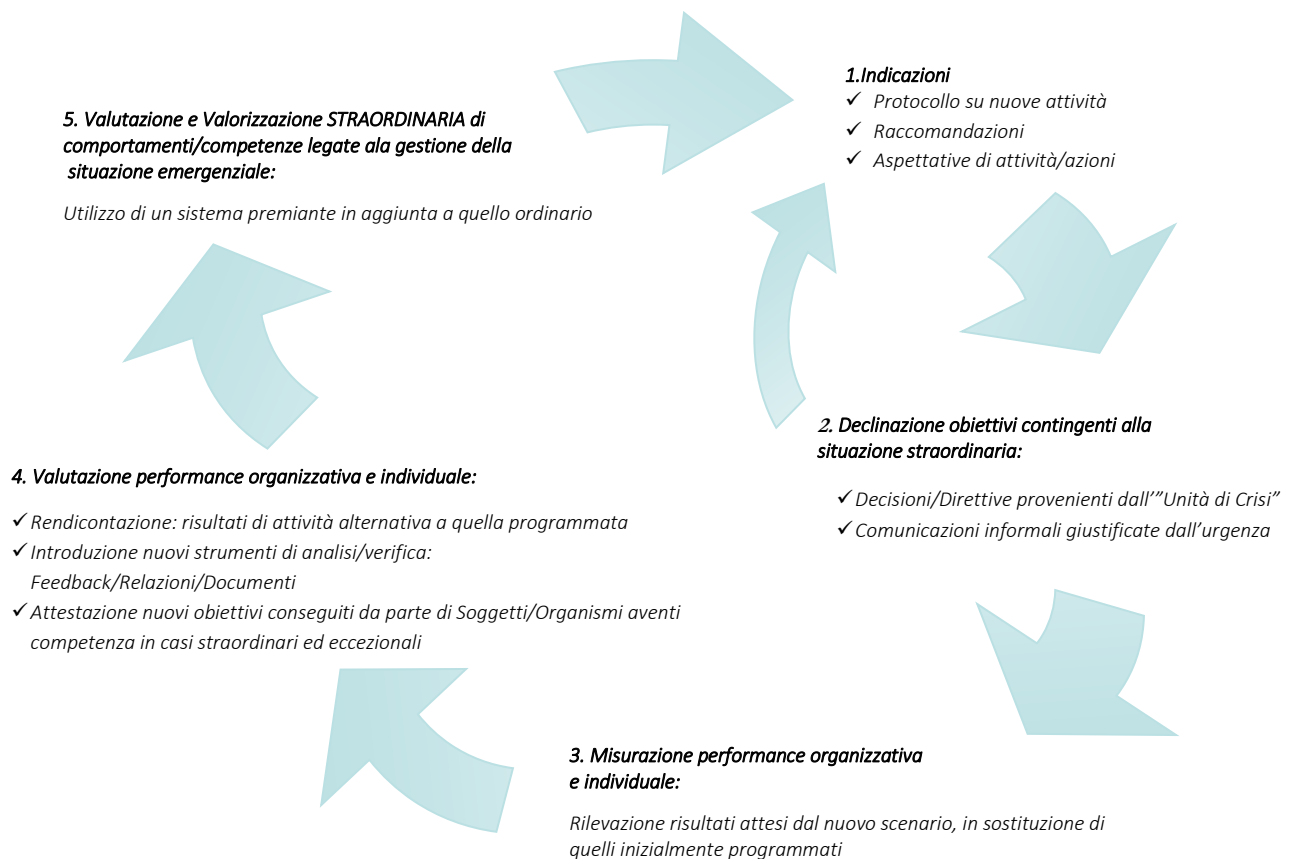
1.Indicazioni
✓ Protocollo su nuove attività
✓ Raccomandazioni
✓ Aspettative di attività/azioni

2. Declinazione obiettivi contingenti alla situazione straordinaria:

✓Decisioni/Direttive provenienti dall'"Unità di Crisi"
✓Comunicazioni informali giustificate dall'urgenza

3. Misurazione performance organizzativa e individuale:

Rilevazione risultati attesi dal nuovo scenario, in sostituzione di quelli inizialmente programmati

4. Valutazione performance organizzativa e individuale:

✓Rendicontazione: risultati di attività alternativa a quella programmata
✓Introduzione nuovi strumenti di analisi/verifica: Feedback/Relazioni/Documenti
✓Attestazione nuovi obiettivi conseguiti da parte di Soggetti/Organismi aventi competenza in casi straordinari ed eccezionali

5. Valutazione e Valorizzazione STRAORDINARIA di comportamenti/competenze legate ala gestione della situazione emergenziale:

Utilizzo di un sistema premiante in aggiunta a quello ordinario